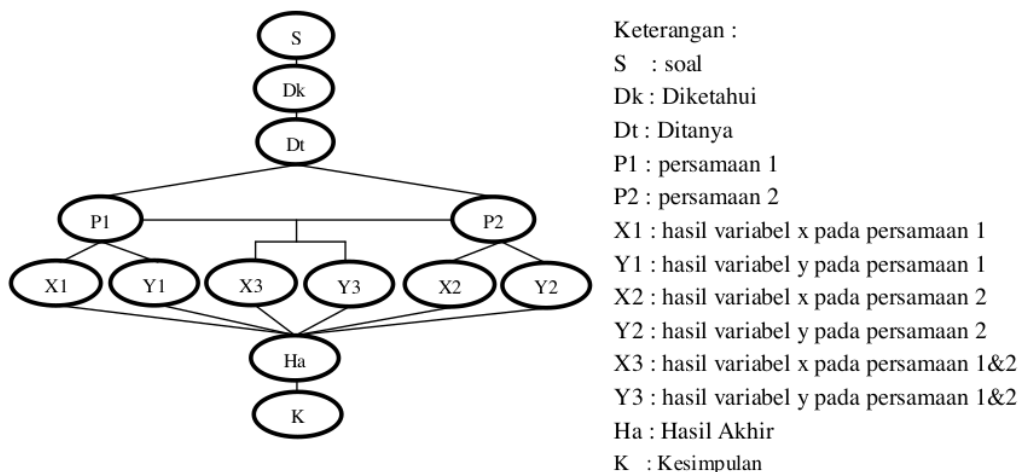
S

Dk

Dt

P1

P2

X1

Y1

X3

Y3

X2

Y2

Ha

K

Keterangan :
S : soal
Dk : Diketahui
Dt : Ditanya
P1 : persamaan 1
P2 : persamaan 2
X1 : hasil variabel x pada persamaan 1
Y1 : hasil variabel y pada persamaan 1
X2 : hasil variabel x pada persamaan 2
Y2 : hasil variabel y pada persamaan 2
X3 : hasil variabel x pada persamaan 1&2
Y3 : hasil variabel y pada persamaan 1&2
Ha : Hasil Akhir
K : Kesimpulan